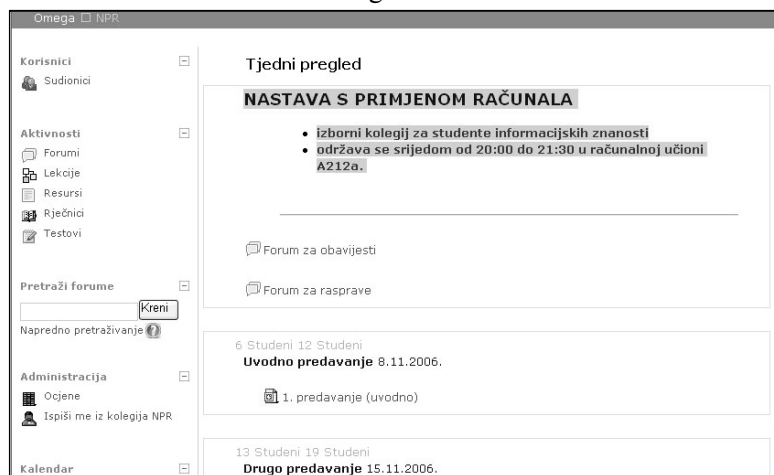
Omega □ NPR

Korisnici
Sudionici

Aktivnosti
Forumi
Lekcije
Resursi
Rječnici
Testovi

Pretraži forume
Kreni
Napredno pretraživanje

Administracija
Ocjene
Ispiši me iz kolegija NPR

Kalendar

Tjedni pregled

NASTAVA S PRIMJENOM RAČUNALA

- izborni kolegij za studente informacijskih znanosti
- održava se srijedom od 20:00 do 21:30 u računalnoj učioni A212a.

Forum za obavijesti

Forum za rasprave

6 Studeni 12 Studeni
Uvodno predavanje 8.11.2006.

1. predavanje (uvodno)

13 Studeni 19 Studeni
Drugo predavanje 15.11.2006.